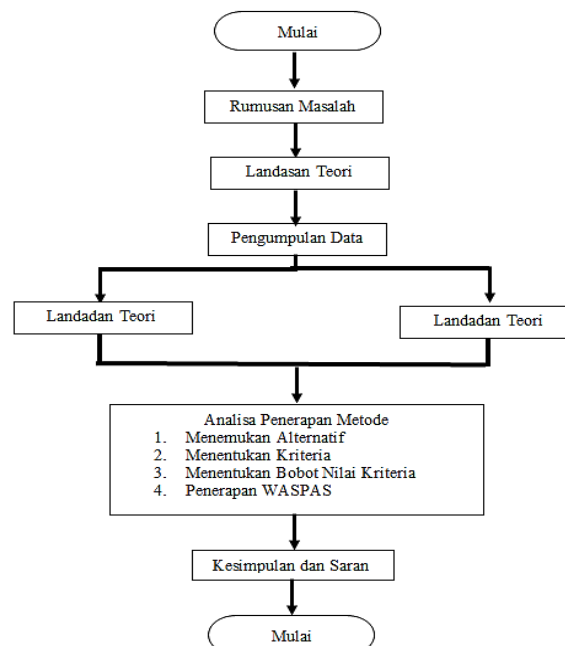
Mulai

Rumusan Masalah

Landasan Teori

Pengumpulan Data

Landadan Teori

Landadan Teori

Analisa Penerapan Metode
1. Menemukan Alternatif
2. Menentukan Kriteria
3. Menentukan Bobot Nilai Kriteria
4. Penerapan WASPAS

Kesimpulan dan Saran

Mulai